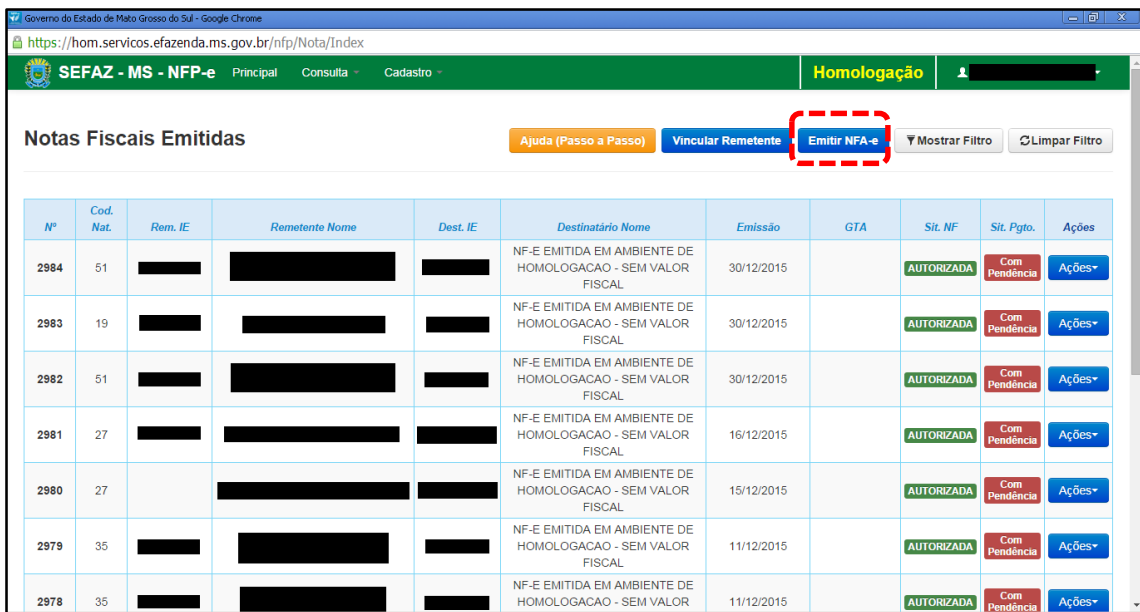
Governo do Estado de Mato Grosso do Sul - Google Chrome

https://hom.servicos.efazenda.ms.gov.br/nfp/Nota/Index

SEFAZ - MS - NFP-e Principal Consulta Cadastro Homologação

Notas Fiscais Emitidas

Ajuda (Passo a Passo) Vincular Remetente Emitir NFA-e Mostrar Filtro Limpar Filtro

| Nº | Cod. Nat. | Rem. IE | Remetente Nome | Dest. IE | Destinatário Nome | Emissão | GTA | Sit. NF | Sit. Pgto. | Ações |
|---|---|---|---|---|---|---|---|---|---|---|
| 2984 | 51 | | | | NF-E EMITIDA EM AMBIENTE DE HOMOLOGACAO - SEM VALOR FISCAL | 30/12/2015 | | AUTORIZADA | Com Pendência | Ações |
| 2983 | 19 | | | | NF-E EMITIDA EM AMBIENTE DE HOMOLOGACAO - SEM VALOR FISCAL | 30/12/2015 | | AUTORIZADA | Com Pendência | Ações |
| 2982 | 51 | | | | NF-E EMITIDA EM AMBIENTE DE HOMOLOGACAO - SEM VALOR FISCAL | 30/12/2015 | | AUTORIZADA | Com Pendência | Ações |
| 2981 | 27 | | | | NF-E EMITIDA EM AMBIENTE DE HOMOLOGACAO - SEM VALOR FISCAL | 16/12/2015 | | AUTORIZADA | Com Pendência | Ações |
| 2980 | 27 | | | | NF-E EMITIDA EM AMBIENTE DE HOMOLOGACAO - SEM VALOR FISCAL | 15/12/2015 | | AUTORIZADA | Com Pendência | Ações |
| 2979 | 35 | | | | NF-E EMITIDA EM AMBIENTE DE HOMOLOGACAO - SEM VALOR FISCAL | 11/12/2015 | | AUTORIZADA | Com Pendência | Ações |
| 2978 | 35 | | | | NF-E EMITIDA EM AMBIENTE DE HOMOLOGACAO - SEM VALOR | 11/12/2015 | | AUTORIZADA | Com Pendência | Ações |